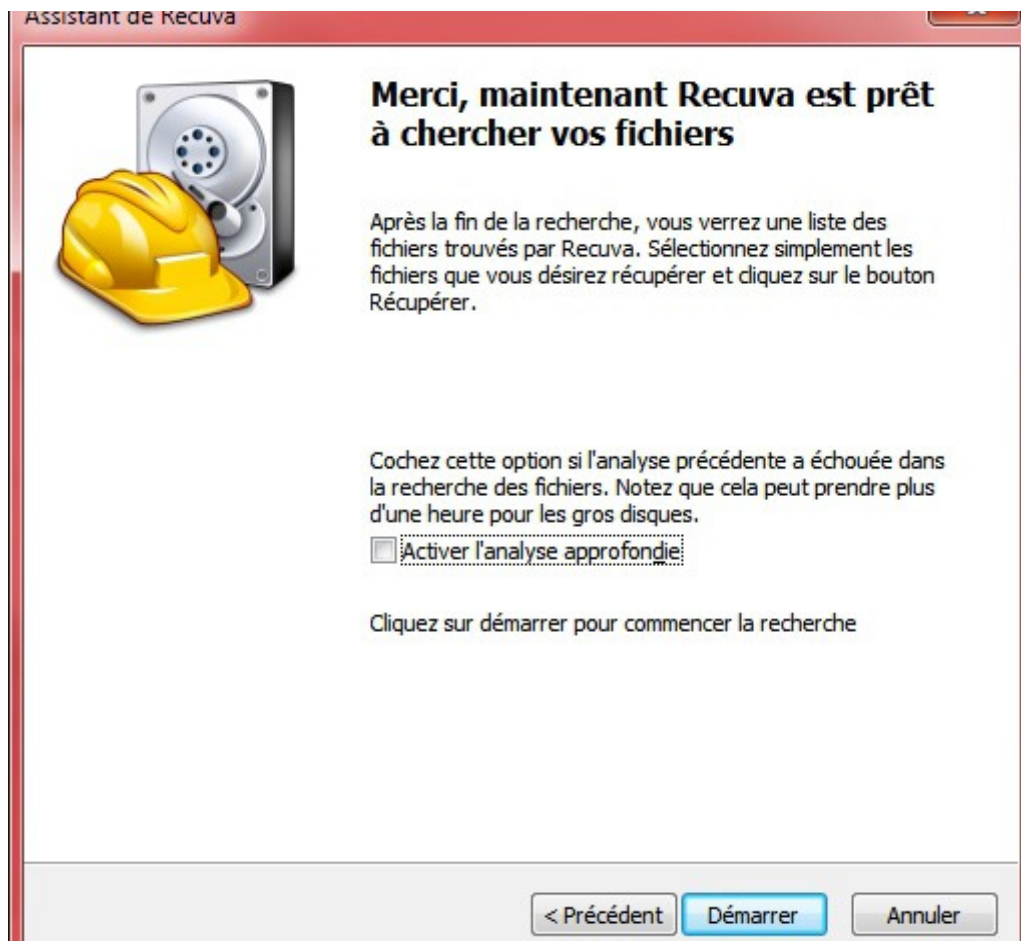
Assistant de Recuva

Merci, maintenant Recuva est prêt à chercher vos fichiers

Après la fin de la recherche, vous verrez une liste des fichiers trouvés par Recuva. Sélectionnez simplement les fichiers que vous désirez récupérer et cliquez sur le bouton Récupérer.

Cochez cette option si l'analyse précédente a échouée dans la recherche des fichiers. Notez que cela peut prendre plus d'une heure pour les gros disques.

Activer l'analyse approfondie

Cliquez sur démarrer pour commencer la recherche

< Précédent
Démarrer
Annuler